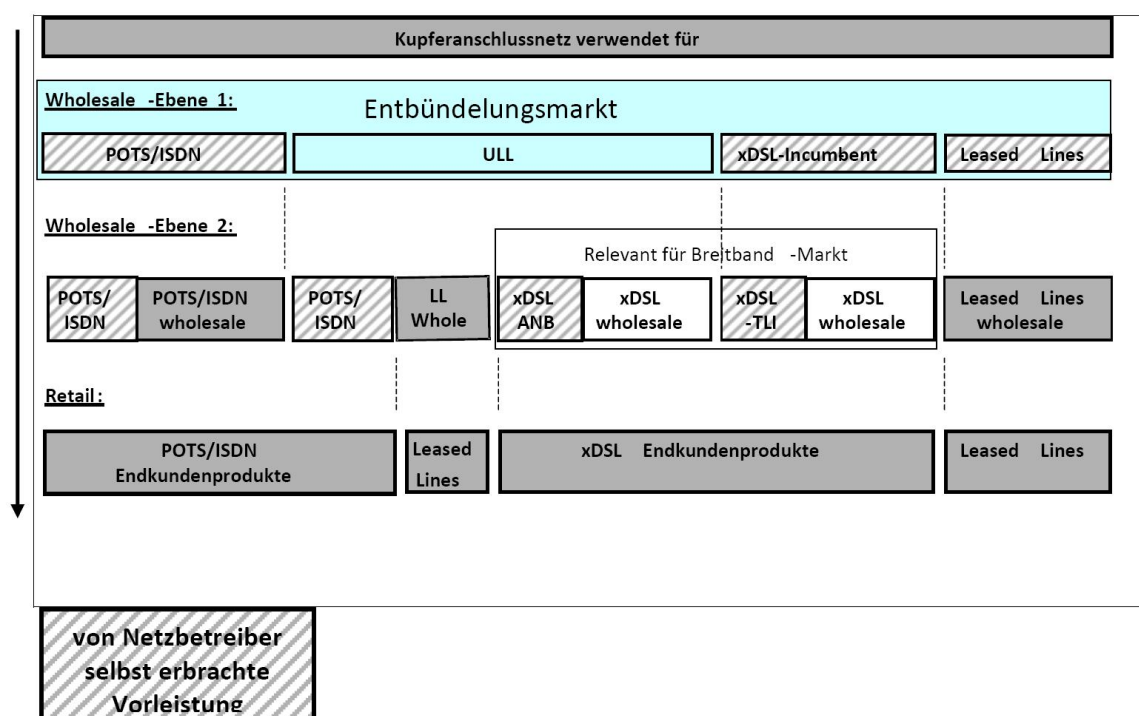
Kupferanschlussnetz verwendet für

Wholesale -Ebene 1:

Entbündelungsmarkt

POTS/ISDN

ULL

xDSL-Incumbent

Leased Lines

Wholesale -Ebene 2:

Relevant für Breitband -Markt

POTS/ ISDN

POTS/ISDN wholesale

POTS/ ISDN

LL Whole

xDSL ANB

xDSL wholesale

xDSL -TLI

xDSL wholesale

Leased Lines wholesale

Retail:

POTS/ISDN Endkundenprodukte

Leased Lines

xDSL Endkundenprodukte

Leased Lines

von Netzbetreiber selbst erbrachte Vorleistung